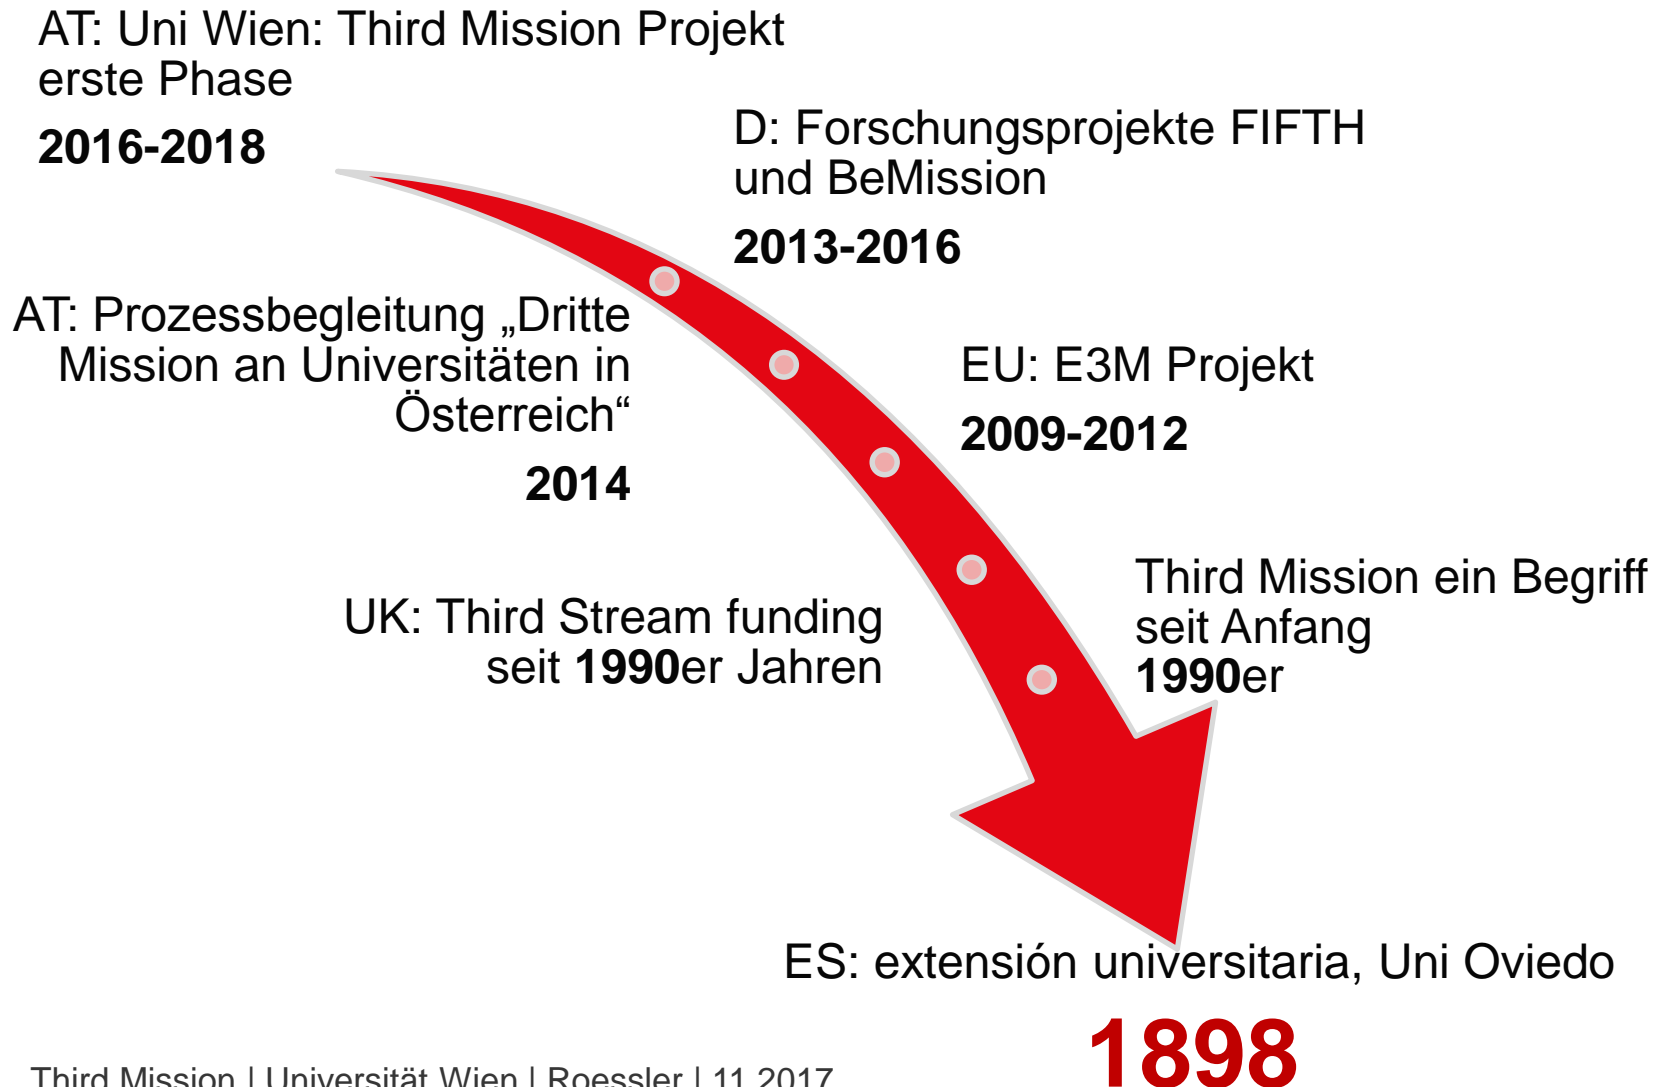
AT: Uni Wien: Third Mission Projekt erste Phase

**2016-2018**

D: Forschungsprojekte FIFTH und BeMission

**2013-2016**

AT: Prozessbegleitung „Dritte Mission an Universitäten in Österreich“

**2014**

EU: E3M Projekt

**2009-2012**

UK: Third Stream funding seit **1990**er Jahren

Third Mission ein Begriff seit Anfang **1990**er

ES: extensión universitaria, Uni Oviedo

**1898**

Third Mission | Universität Wien | Roessler | 11 2017